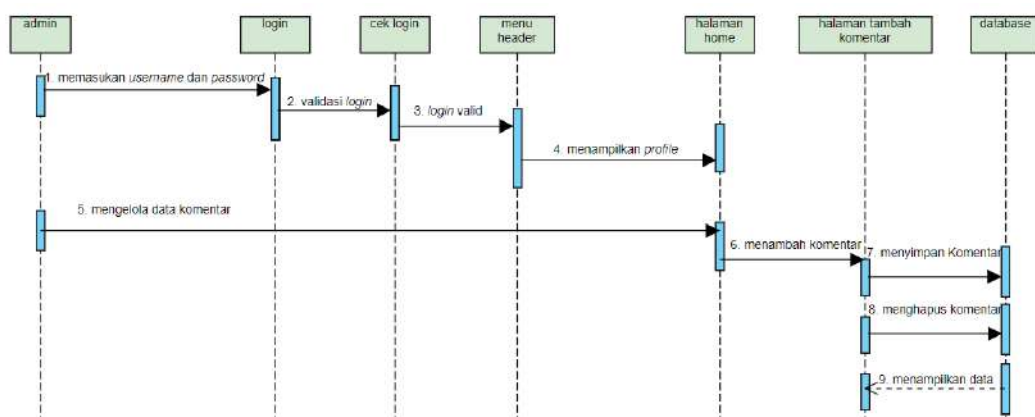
admin

login

cek login

menu header

halaman home

halaman tambah komentar

database

1. memasukan username dan password

2. validasi login

3. login valid

4. menampilkan profile

5. mengelola data komentar

6. menambah komentar

7. menyimpan Komentar

8. menghapus komentar

9. menampilkan data